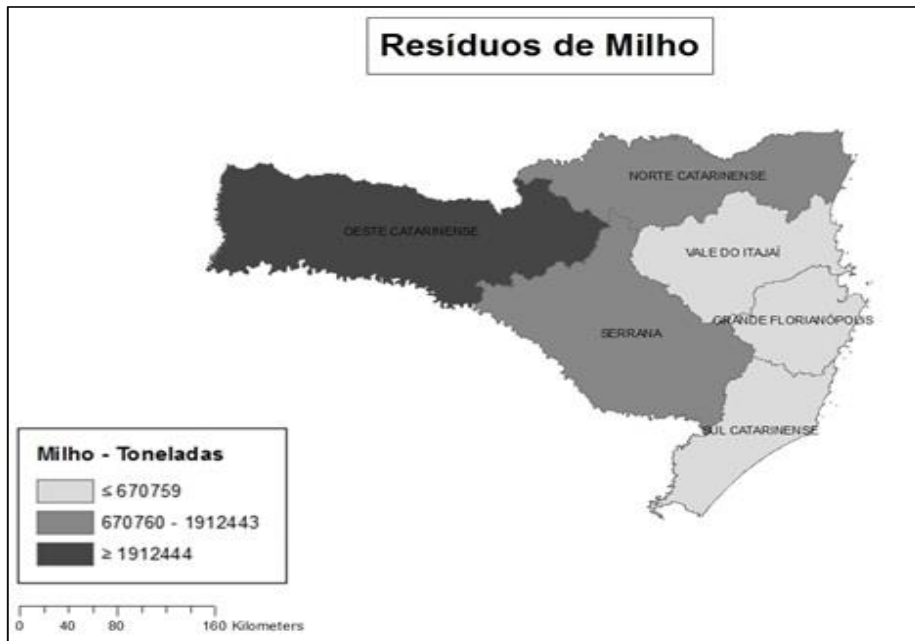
Resíduos de Milho

NORTE CATARINENSE

OESTE CATARINENSE

VALE DO ITAJAÍ

GRANDE FLORIANÓPOLIS

SERRANA

SUL CATARINENSE

Milho - Toneladas

≤ 670759

670760 - 1912443

≥ 1912444

0 40 80 160 Kilometers